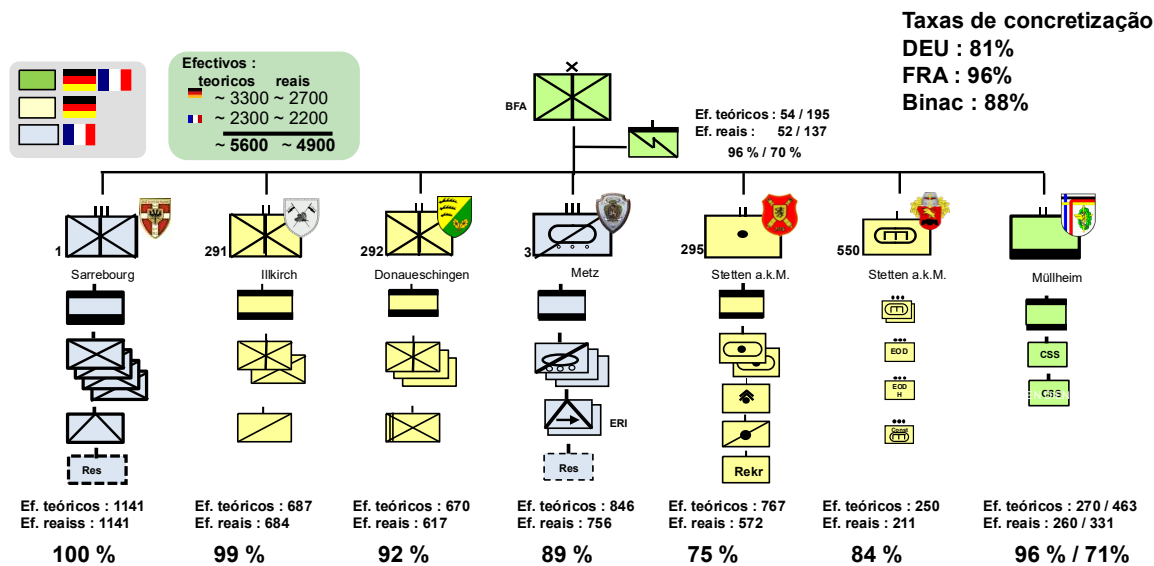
Taxas de concretização
DEU : 81%
FRA : 96%
Binac : 88%

Efectivos :
teoricos reais
~ 3300 ~ 2700
~ 2300 ~ 2200
~ 5600 ~ 4900

BFA

Ef. teóricos : 54 / 195
Ef. reais : 52 / 137
96 % / 70 %

1 Sarrebourg
291 Illkirch
292 Donaueschingen
3 Metz
295 Stetten a.k.M.
550 Stetten a.k.M.
Müllheim

Res
ERI
Res
Rekr
EOD
EOD H
Const
CSS
CSS

Ef. teóricos : 1141
Ef. reaiss : 1141
100 %

Ef. teóricos : 687
Ef. reais : 684
99 %

Ef. teóricos : 670
Ef. reais : 617
92 %

Ef. teóricos : 846
Ef. reais : 756
89 %

Ef. teóricos : 767
Ef. reais : 572
75 %

Ef. teóricos : 250
Ef. reais : 211
84 %

Ef. teóricos : 270 / 463
Ef. reais : 260 / 331
96 % / 71%